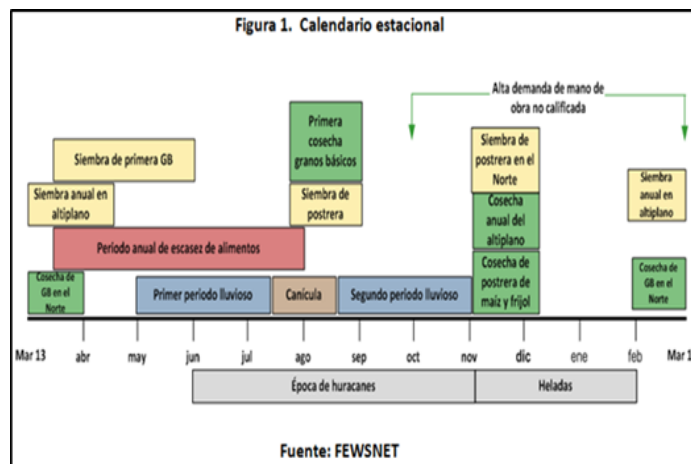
Figura 1. Calendario estacional

Alta demanda de mano de obra no calificada

Siembra de primera GB

Primera cosecha granos básicos

Siembra de postrera en el Norte

Siembra anual en altiplano

Siembra de postrera

Cosecha anual del altiplano

Siembra anual en altiplano

Periodo anual de escasez de alimentos

Cosecha de GB en el Norte

Primer periodo lluvioso

Canícula

Segundo periodo lluvioso

Cosecha de postrera de maíz y frijol

Cosecha de GB en el Norte

Mar 13 | abr | may | jun | jul | ago | sep | oct | nov | dic | ene | feb | Mar 14

Época de huracanes

Heladas

Fuente: FEWSNET